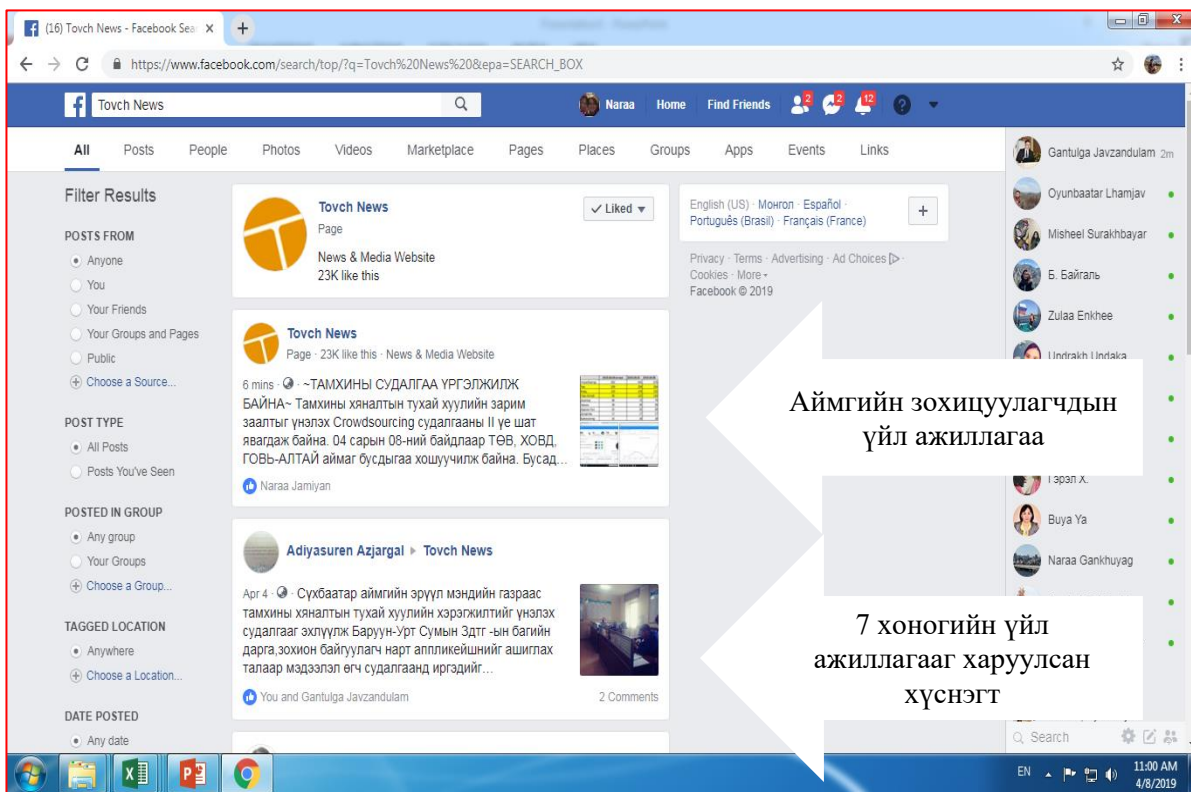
(16) Tovch News - Facebook Sea ×

https://www.facebook.com/search/top/?q=Tovch%20News%20&epa=SEARCH_BOX

Tovch News

Naraa Home Find Friends 2 2 12

All Posts People Photos Videos Marketplace Pages Places Groups Apps Events Links

Filter Results

POSTS FROM
Anyone
You
Your Friends
Your Groups and Pages
Public
Choose a Source...

POST TYPE
All Posts
Posts You've Seen

POSTED IN GROUP
Any group
Your Groups
Choose a Group...

TAGGED LOCATION
Anywhere
Choose a Location...

DATE POSTED
Any date

Tovch News
Page
News & Media Website
23K like this
Liked

Tovch News
Page · 23K like this · News & Media Website
6 mins · ~ТАМХИНЫ СУДАЛГАА ҮРГЭЛЖИЛЖ БАЙНА~ Тамхины хяналтын тухай хуулийн зарим заалтыг үнэлэх Crowdsourcing судалгааны II үе шат явагдаж байна. 04 сарын 08-ний байдлаар ТӨВ, ХОВД, ГОВЬ-АЛТАЙ аймаг бусдыгаа хошуучилж байна. Бусад...
Naraa Jamiyan

Adiyasuren Azjargal ▸ Tovch News
Apr 4 · Сүхбаатар аймгийн эрүүл мэндийн газраас тамхины хяналтын тухай хуулийн хэрэгжилтийг үнэлэх судалгааг эхлүүлж Баруун-Урт Сумын Здтг -ын багийн дарга,зохион байгуулагч нарт аппликейшнийг ашиглах талаар мэдээлэл өгч судалгаанд иргэдийг...
You and Gantulga Javzandulam
2 Comments

English (US) · Монгол · Español · Português (Brasil) · Français (France)
Privacy · Terms · Advertising · Ad Choices · Cookies · More
Facebook © 2019

Аймгийн зохицуулагчдын үйл ажиллагаа

7 хоногийн үйл ажиллагааг харуулсан хүснэгт

Gantulga Javzandulam 2m
Oyunbaatar Lhamjav
Misheel Surakhbayar
Б. Байгаль
Zulaa Enkhee
Undrakh Undaka
Гэрэл Х.
Buya Ya
Naraa Gankhuyag
Search

EN 11:00 AM 4/8/2019